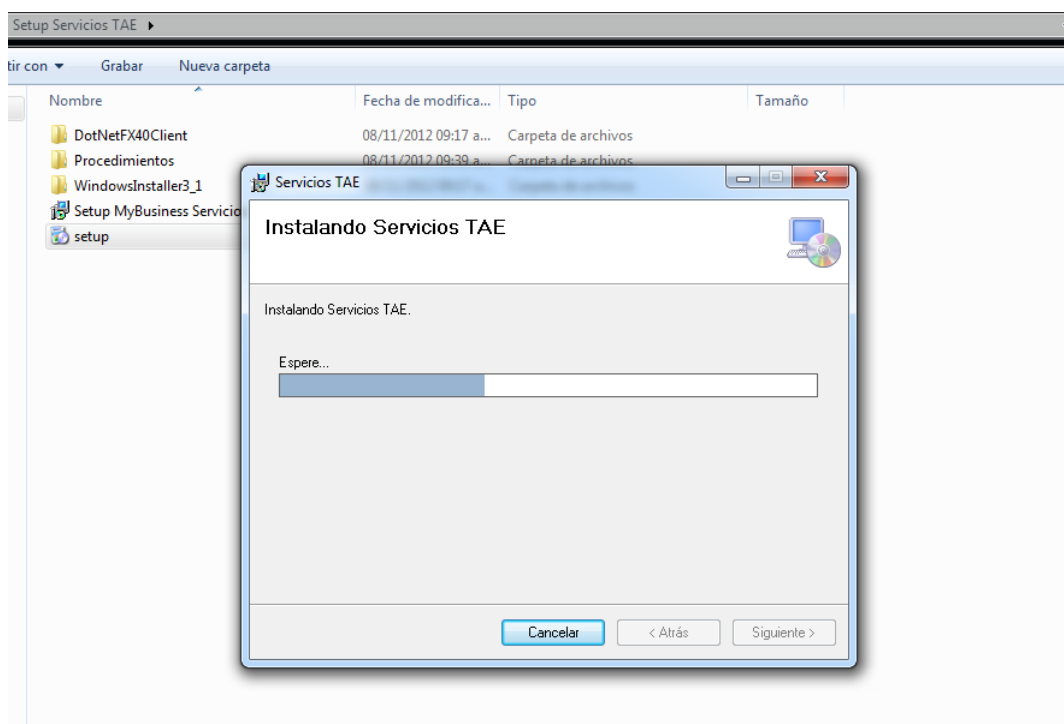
Setup Servicios TAE ▸

tir con ▾ Grabar Nueva carpeta

| Nombre | Fecha de modifica... | Tipo | Tamaño |
|---|---|---|---|
| DotNetFX40Client | 08/11/2012 09:17 a... | Carpeta de archivos | |
| Procedimientos | 08/11/2012 09:39 a... | Carpeta de archivos | |
| WindowsInstaller3_1 | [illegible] | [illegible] | |
| Setup MyBusiness Servicio | | | |
| setup | | | |

Servicios TAE

Instalando Servicios TAE

Instalando Servicios TAE.

Espere...

Cancelar < Atrás Siguiente >